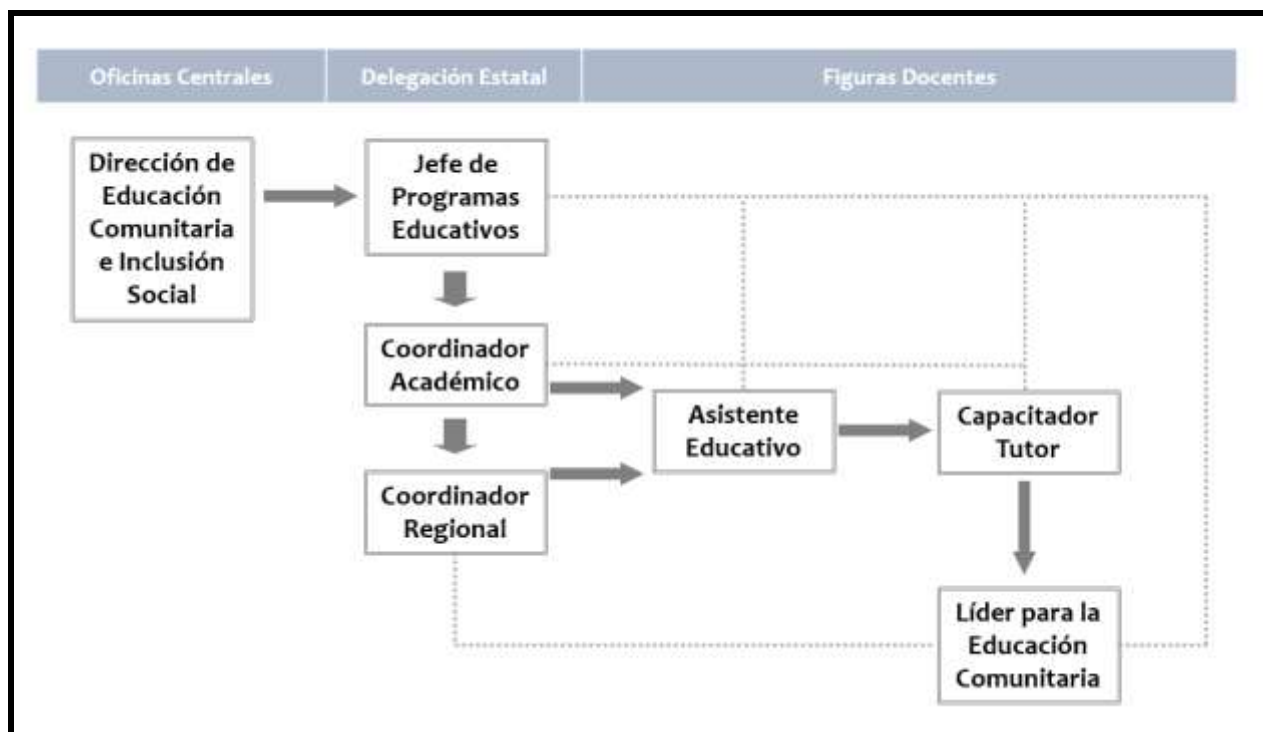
Oficinas Centrales

Delegación Estatal

Figuras Docentes

Dirección de Educación Comunitaria e Inclusión Social

Jefe de Programas Educativos

Coordinador Académico

Coordinador Regional

Asistente Educativo

Capacitador Tutor

Líder para la Educación Comunitaria